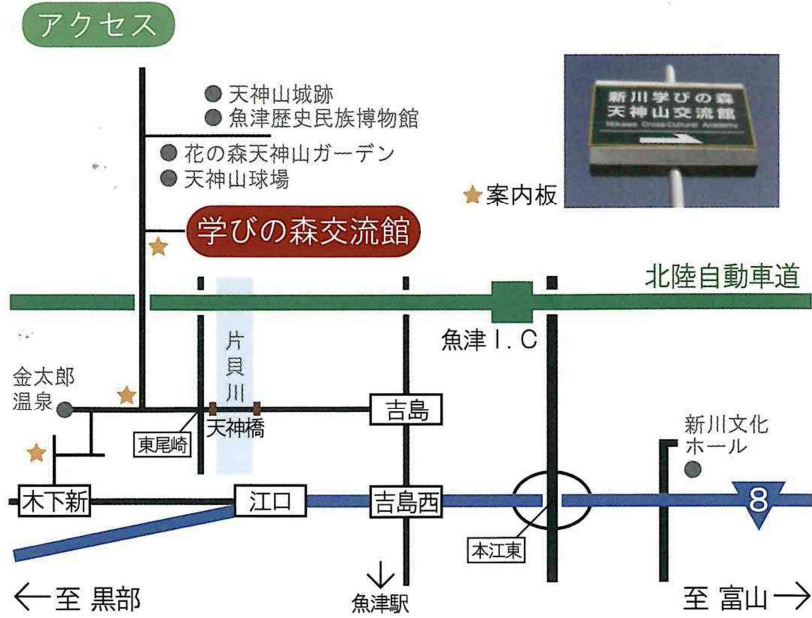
アクセス

天神山城跡
魚津歴史民族博物館
花の森天神山ガーデン
天神山球場

新川学びの森
天神山交流館
Niikawa Cross-Cultural Academy

★案内板

学びの森交流館

北陸自動車道

片
貝
川

魚津 I . C

金太郎
温泉

吉島

天神橋

東尾崎

新川文化
ホール

木下新

江口

吉島西

8

本江東

←至 黒部

魚津駅

至 富山→